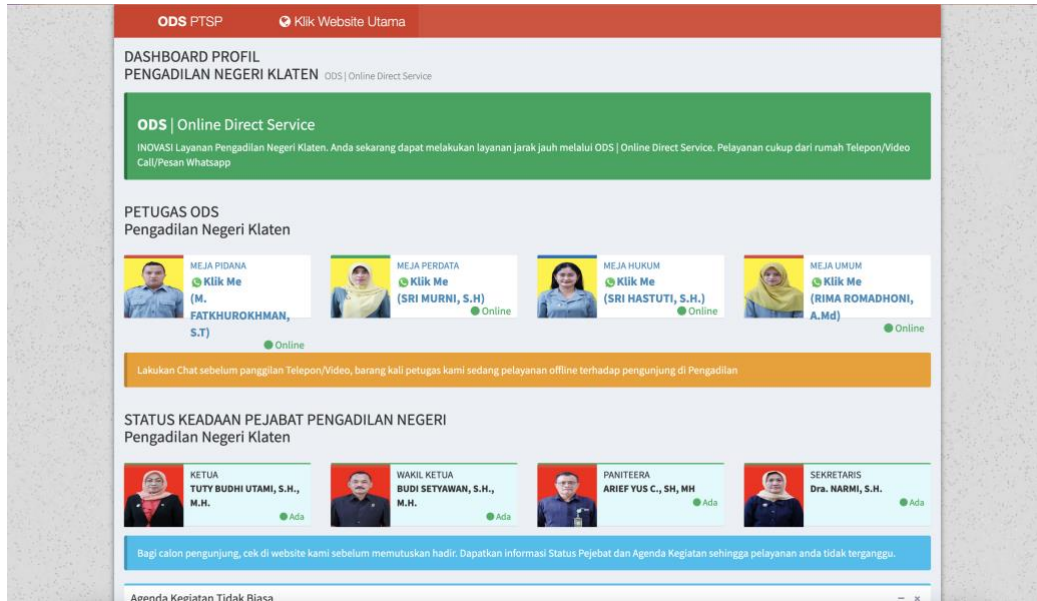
ODS PTSP
Klik Website Utama

DASHBOARD PROFIL
PENGADILAN NEGERI KLATEN ODS | Online Direct Service

ODS | Online Direct Service
INOVASI Layanan Pengadilan Negeri Klaten. Anda sekarang dapat melakukan layanan jarak jauh melalui ODS | Online Direct Service. Pelayanan cukup dari rumah Telepon/Video Call/Pesan Whatsapp

PETUGAS ODS
Pengadilan Negeri Klaten

MEJA PIDANA
Klik Me
(M. FATKHUROKHMAN, S.T)
Online

MEJA PERDATA
Klik Me
(SRI MURNI, S.H)
Online

MEJA HUKUM
Klik Me
(SRI HASTUTI, S.H.)
Online

MEJA UMUM
Klik Me
(RIMA ROMADHONI, A.Md)
Online

Lakukan Chat sebelum panggilan Telepon/Video, barang kali petugas kami sedang pelayanan offline terhadap pengunjung di Pengadilan

STATUS KEADAAN PEJABAT PENGADILAN NEGERI
Pengadilan Negeri Klaten

KETUA
TUTY BUDHI UTAMI, S.H., M.H.
Ada

WAKIL KETUA
BUDI SETYAWAN, S.H., M.H.
Ada

PANITEERA
ARIEF YUS C., SH, MH
Ada

SEKRETARIS
Dra. NARMI, S.H.
Ada

Bagi calon pengunjung, cek di website kami sebelum memutuskan hadir. Dapatkan informasi Status Pejebat dan Agenda Kegiatan sehingga pelayanan anda tidak terganggu.

Agenda Kegiatan Tidak Biasa
− ×